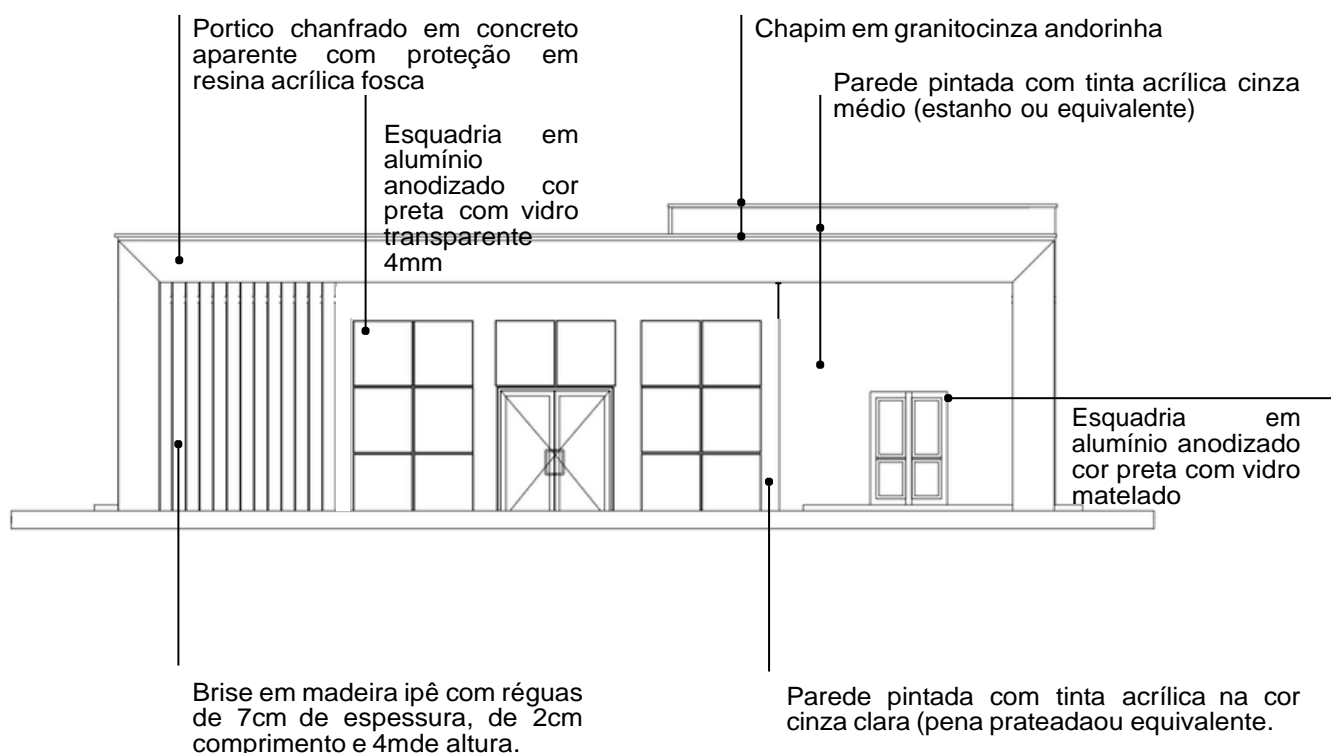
Portico chanfrado em concreto aparente com proteção em resina acrílica fosca

Chapim em granitocinza andorinha

Parede pintada com tinta acrílica cinza médio (estanho ou equivalente)

Esquadria em alumínio anodizado cor preta com vidro transparente 4mm

Esquadria em alumínio anodizado cor preta com vidro matelado

Brise em madeira ipê com réguas de 7cm de espessura, de 2cm comprimento e 4mde altura.

Parede pintada com tinta acrílica na cor cinza clara (pena prateadaou equivalente.